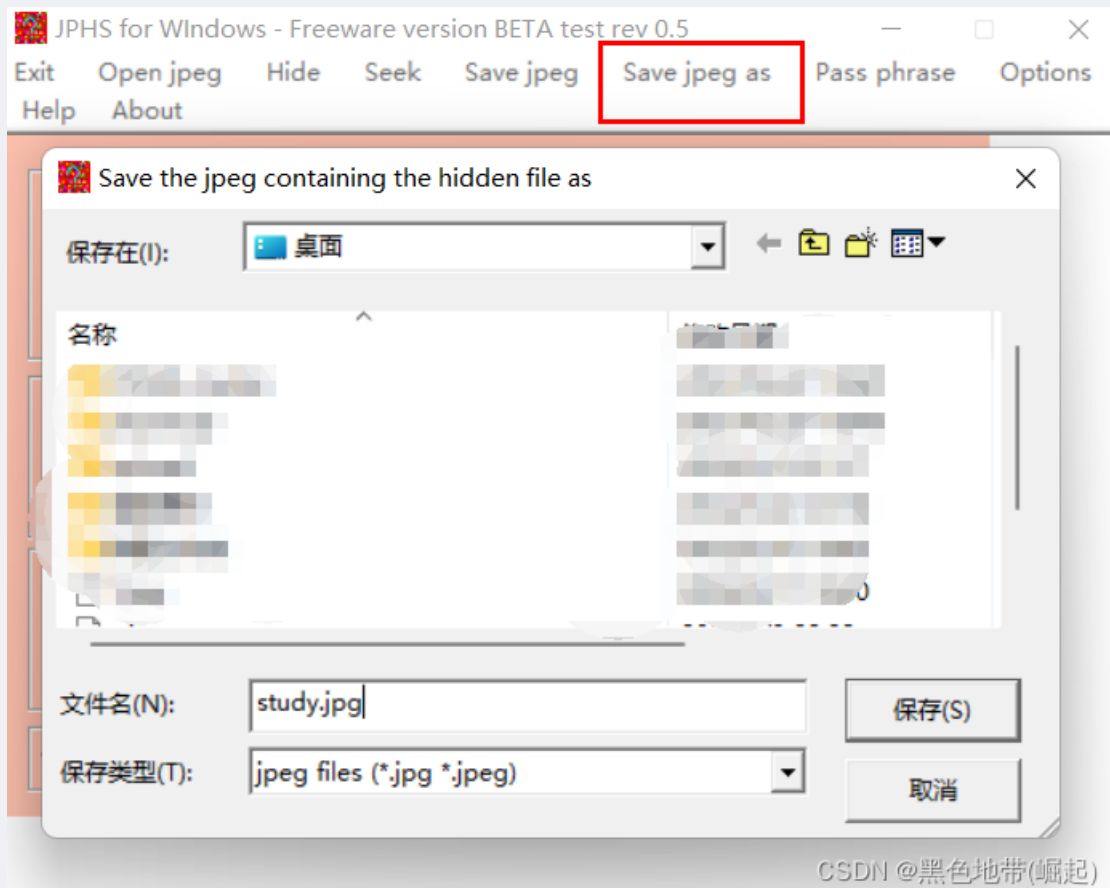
JPHS for WIndows - Freeware version BETA test rev 0.5
Exit Open jpeg Hide Seek Save jpeg Save jpeg as Pass phrase Options Help About

Save the jpeg containing the hidden file as

保存在(I): 桌面

名称 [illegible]

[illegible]

文件名(N): study.jpg
保存类型(T): jpeg files (*.jpg *.jpeg)

保存(S)
取消

CSDN @黑色地带(崛起)